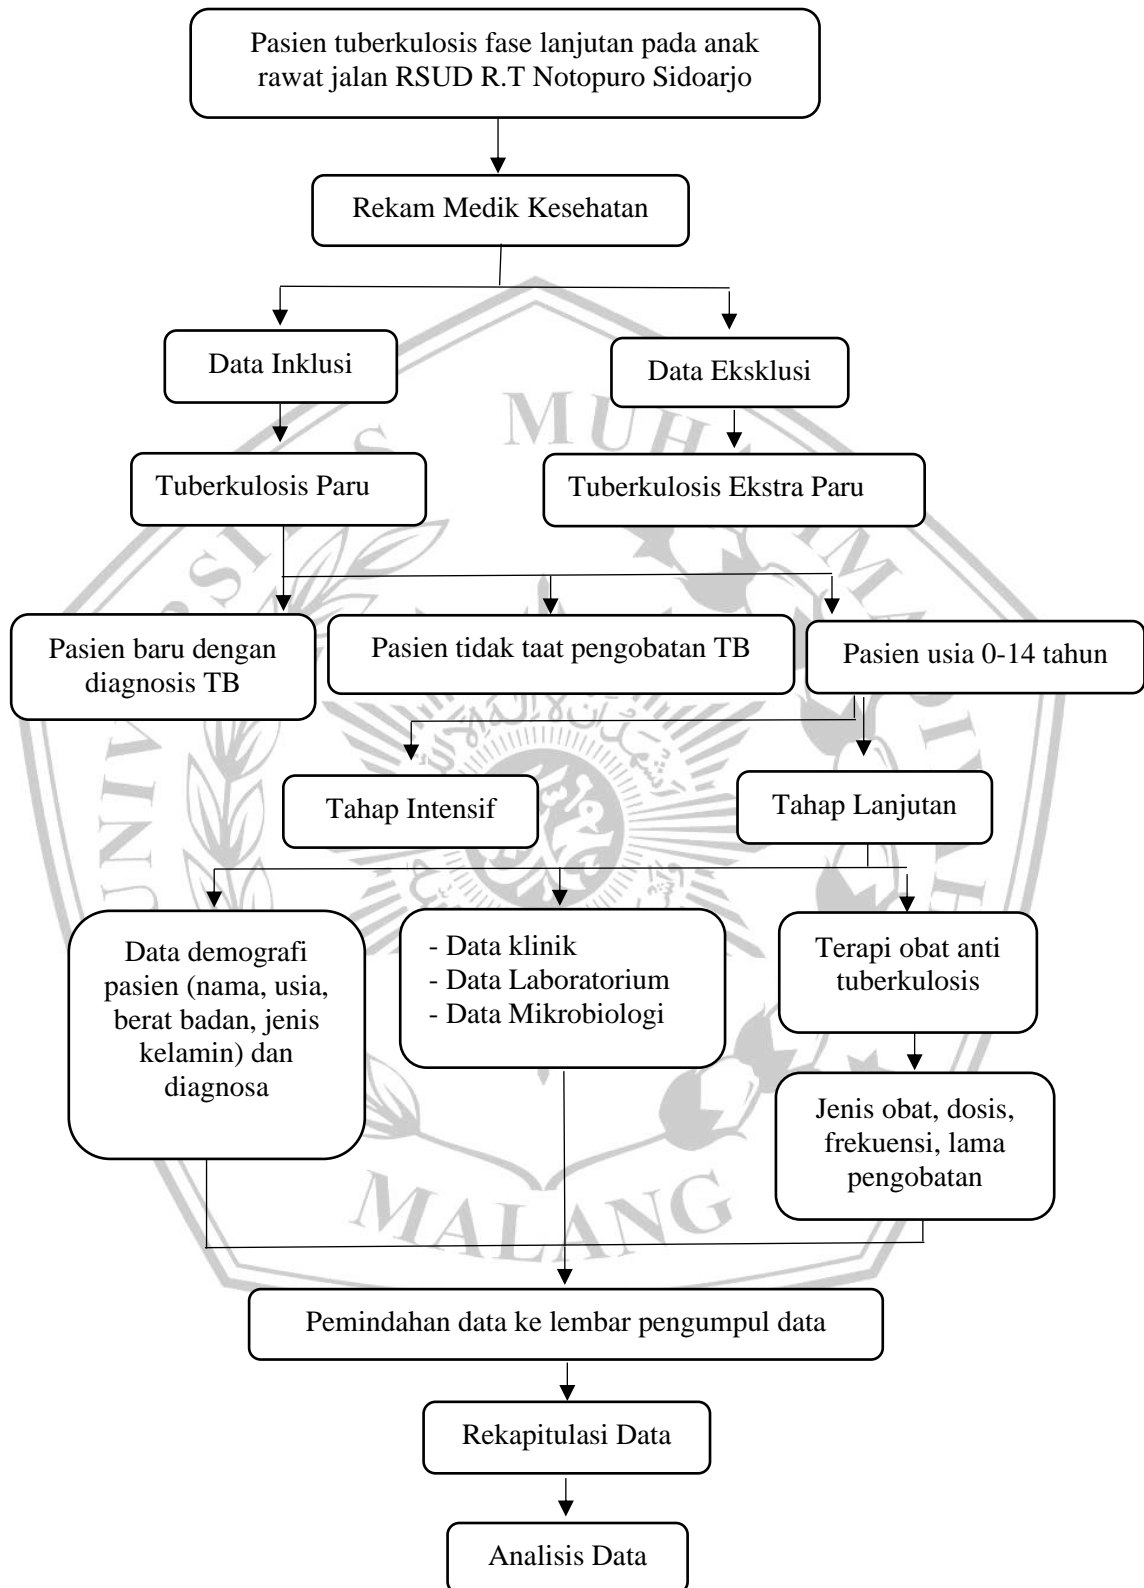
Pasien tuberkulosis fase lanjutan pada anak rawat jalan RSUD R.T Notopuro Sidoarjo

Rekam Medik Kesehatan

Data Inklusi

Data Eksklusi

Tuberkulosis Paru

Tuberkulosis Ekstra Paru

Pasien baru dengan diagnosis TB

Pasien tidak taat pengobatan TB

Pasien usia 0-14 tahun

Tahap Intensif

Tahap Lanjutan

Data demografi pasien (nama, usia, berat badan, jenis kelamin) dan diagnosa

- Data klinik
- Data Laboratorium
- Data Mikrobiologi

Terapi obat anti tuberkulosis

Jenis obat, dosis, frekuensi, lama pengobatan

Pemindahan data ke lembar pengumpul data

Rekapitulasi Data

Analisis Data

MUHAMMADIYAH MALANG